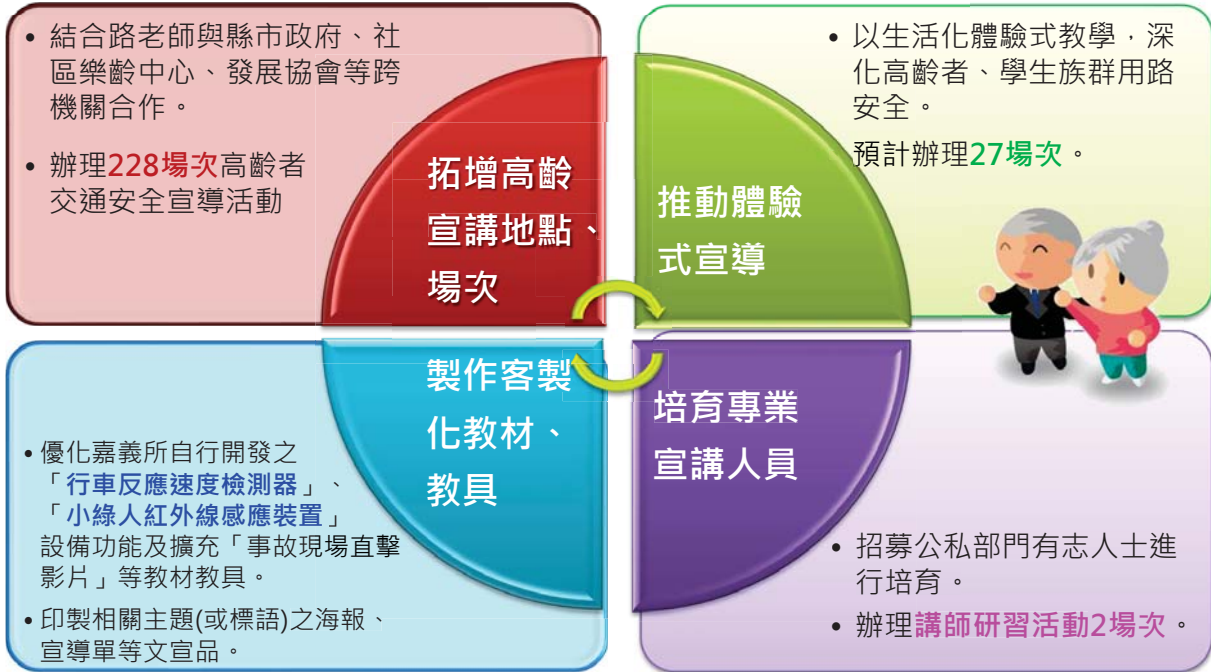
• 結合路老師與縣市政府、社區樂齡中心、發展協會等跨機關合作。

• 辦理228場次高齡者交通安全宣導活動

拓增高齡宣講地點、場次

• 以生活化體驗式教學，深化高齡者、學生族群用路安全。

預計辦理27場次。

推動體驗式宣導

製作客製化教材、教具

• 優化嘉義所自行開發之「行車反應速度檢測器」、「小綠人紅外線感應裝置」設備功能及擴充「事故現場直擊影片」等教材教具。

• 印製相關主題(或標語)之海報、宣導單等文宣品。

培育專業宣講人員

• 招募公私部門有志人士進行培育。

• 辦理講師研習活動2場次。